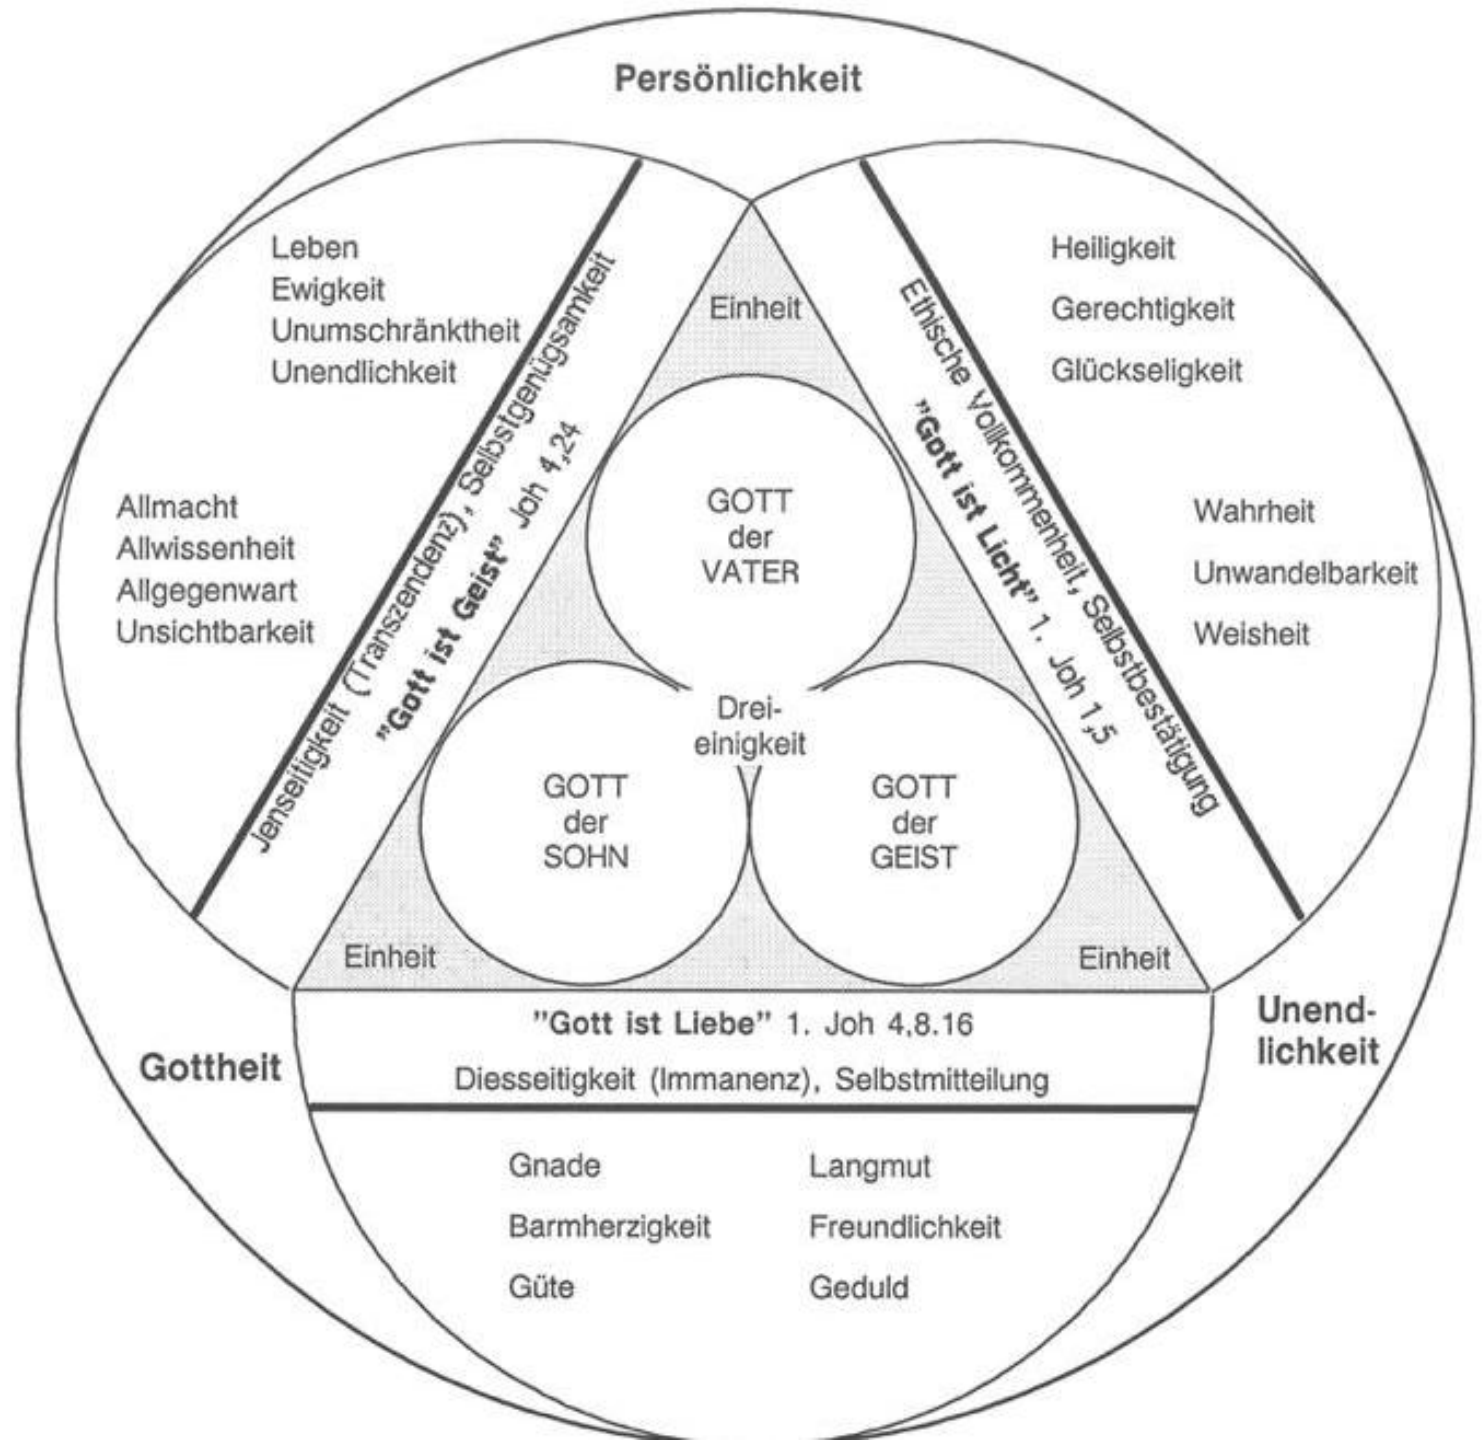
Persönlichkeit

Leben
Ewigkeit
Unumschränktheit
Unendlichkeit

Allmacht
Allwissenheit
Allgegenwart
Unsichtbarkeit

Jenseitigkeit (Transzendenz), Selbstgenügsamkeit
"Gott ist Geist" Joh 4,24

Heiligkeit
Gerechtigkeit
Glückseligkeit

Wahrheit
Unwandelbarkeit
Weisheit

Ethische Vollkommenheit, Selbstbestätigung
"Gott ist Licht" 1. Joh 1,5

Einheit

GOTT der VATER

Drei-einigkeit

GOTT der SOHN

GOTT der GEIST

Einheit

Einheit

"Gott ist Liebe" 1. Joh 4,8.16
Diesseitigkeit (Immanenz), Selbstmitteilung

Gottheit

Unend-lichkeit

Gnade
Barmherzigkeit
Güte

Langmut
Freundlichkeit
Geduld